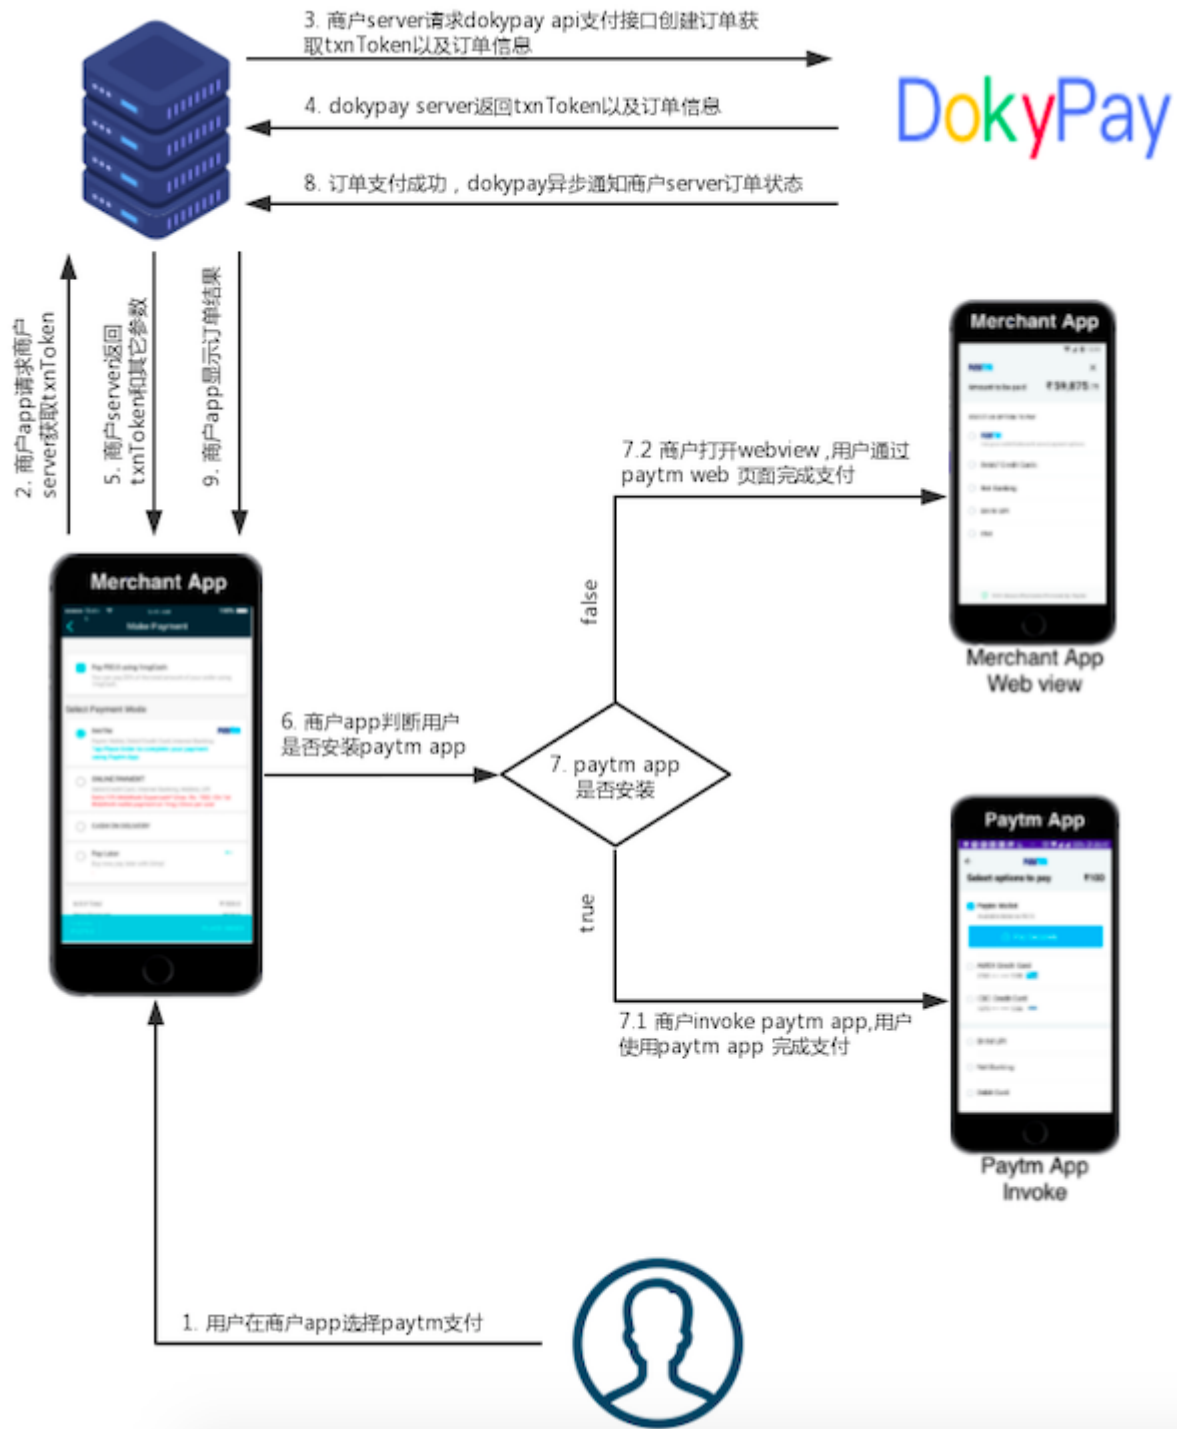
3. 商户server请求dokypay api支付接口创建订单获取txnToken以及订单信息

DokyPay

4. dokypay server返回txnToken以及订单信息

8. 订单支付成功，dokypay异步通知商户server订单状态

2. 商户app请求商户server获取txnToken

5. 商户server返回txnToken和其它参数

9. 商户app显示订单结果

Merchant App

7.2 商户打开webview ,用户通过paytm web 页面完成支付

Merchant App Web view

false

Merchant App

6. 商户app判断用户是否安装paytm app

7. paytm app 是否安装

Paytm App

true

7.1 商户invoke paytm app,用户使用paytm app 完成支付

Paytm App Invoke

1. 用户在商户app选择paytm支付